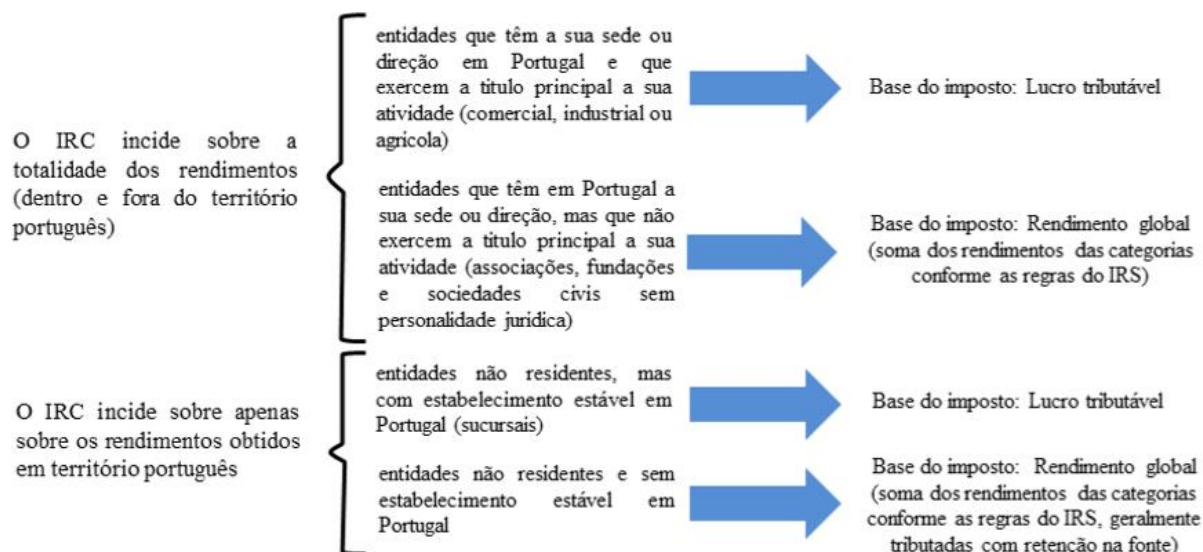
O IRC incide sobre a totalidade dos rendimentos (dentro e fora do território português)

entidades que têm a sua sede ou direção em Portugal e que exercem a titulo principal a sua atividade (comercial, industrial ou agricola)

Base do imposto: Lucro tributável

entidades que têm em Portugal a sua sede ou direção, mas que não exercem a titulo principal a sua atividade (associações, fundações e sociedades cívis sem personalidade juridica)

Base do imposto: Rendimento global (soma dos rendimentos das categorias conforme as regras do IRS)

O IRC incide sobre apenas sobre os rendimentos obtidos em território português

entidades não residentes, mas com estabelecimento estável em Portugal (sucursais)

Base do imposto: Lucro tributável

entidades não residentes e sem estabelecimento estável em Portugal

Base do imposto: Rendimento global (soma dos rendimentos das categorias conforme as regras do IRS, geralmente tributadas com retenção na fonte)